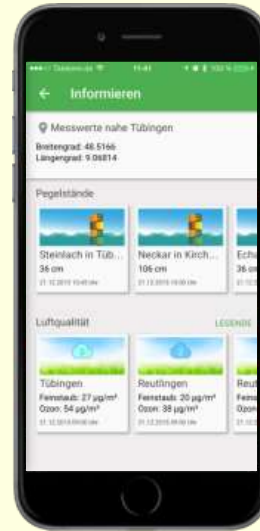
••••○ Telekom.de 11:41 100 %

Informieren

Messwerte nahe Tübingen

Breitengrad: 48.5166
Längengrad: 9.05814

Pegelstände

Steinlach in Tüb...
36 cm
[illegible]

Neckar in Kirch...
106 cm
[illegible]

Ech...
36 c...
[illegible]

Luftqualität

LEGENDE

Tübingen
Feinstaub: 27 µg/m³
Ozon: 54 µg/m³
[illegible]

Reutlingen
Feinstaub: 20 µg/m³
Ozon: 38 µg/m³
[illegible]

Reut...
Feins...
Ozon...
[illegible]